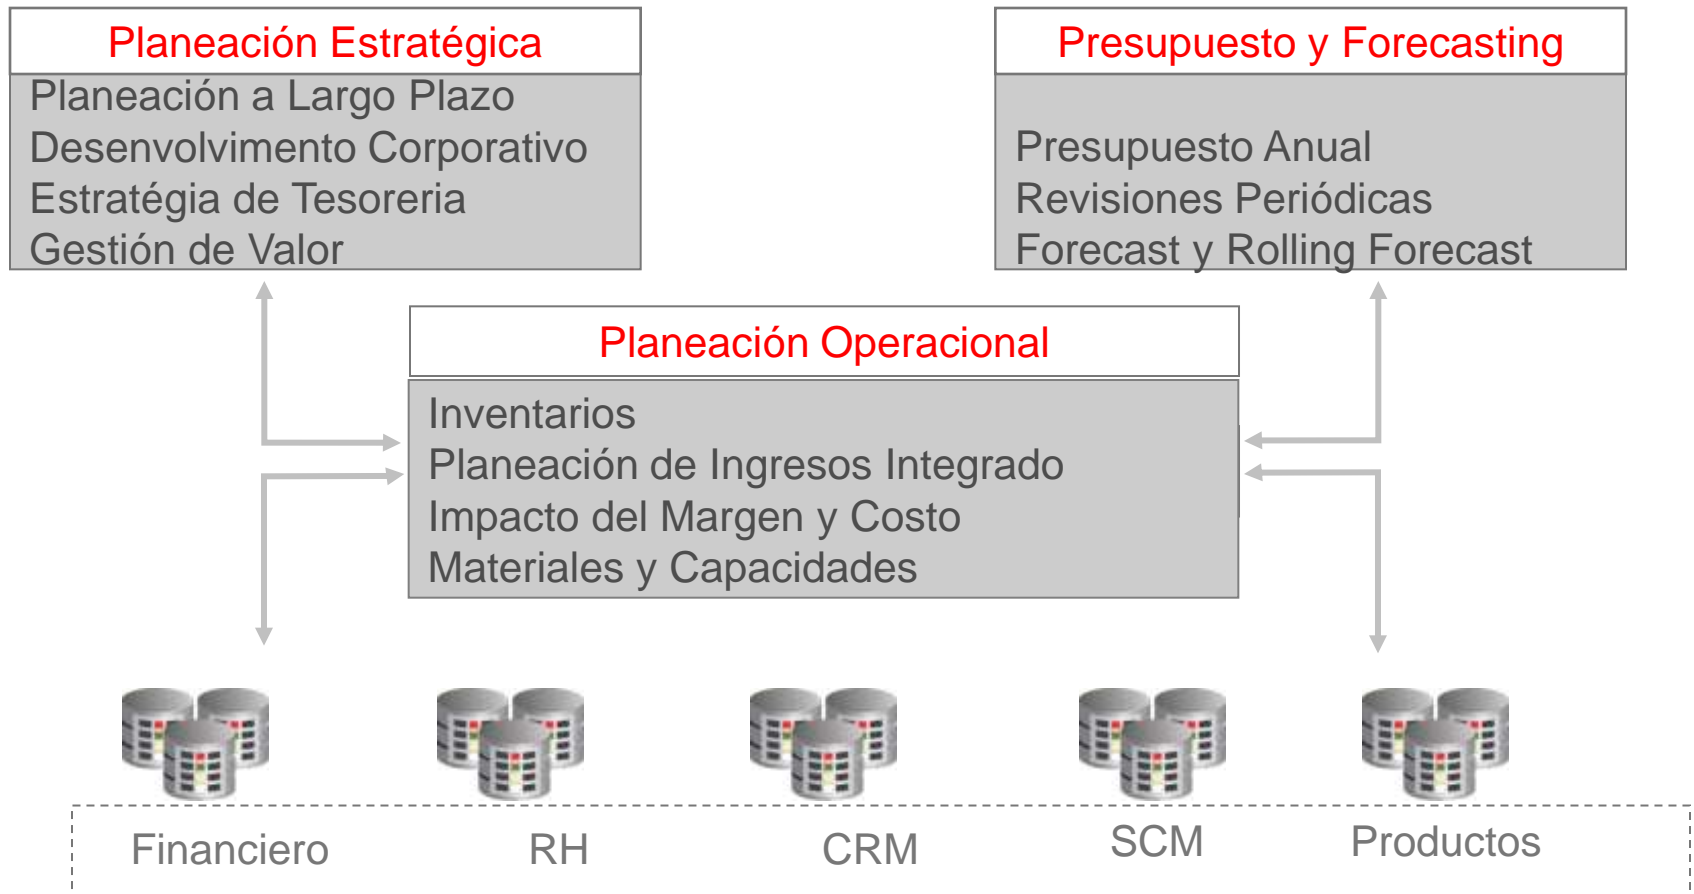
Planeación Estratégica
Planeación a Largo Plazo
Desenvolvimento Corporativo
Estratégia de Tesoreria
Gestión de Valor

Presupuesto y Forecasting
Presupuesto Anual
Revisiones Periódicas
Forecast y Rolling Forecast

Planeación Operacional
Inventarios
Planeación de Ingresos Integrado
Impacto del Margen y Costo
Materiales y Capacidades

Financiero
RH
CRM
SCM
Productos